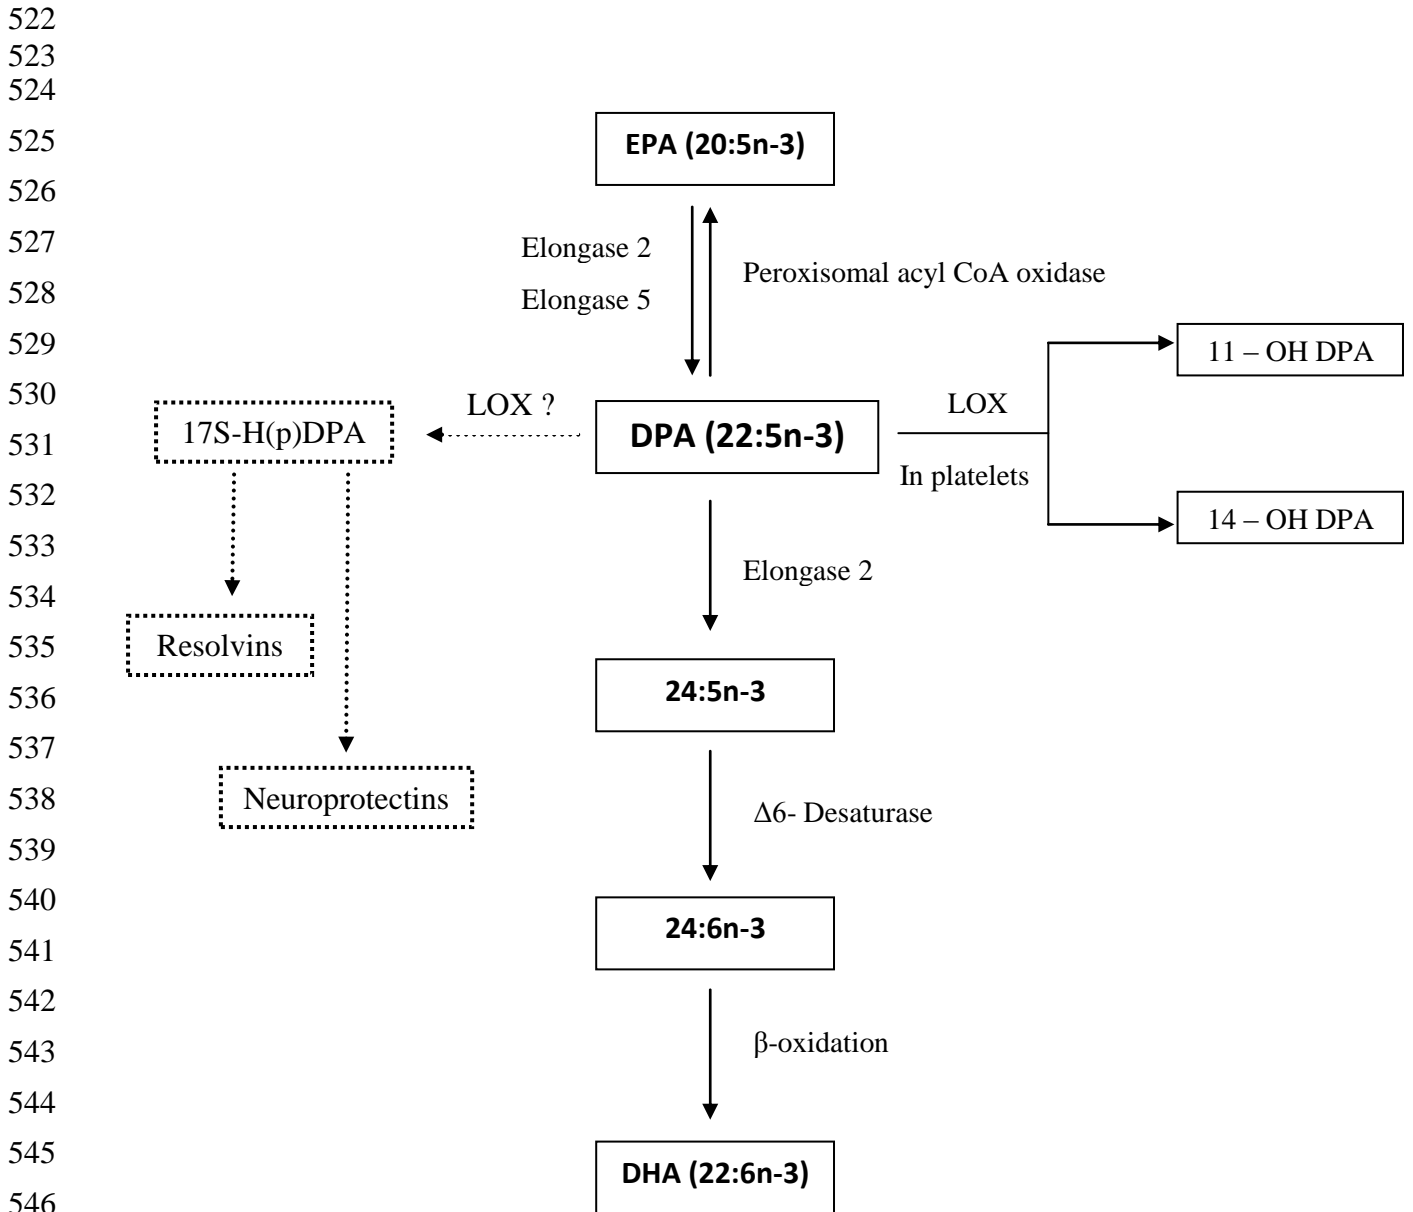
522
523
524
525
EPA (20:5n-3)
526
527
Elongase 2
Peroxisomal acyl CoA oxidase
528
Elongase 5
529
11 – OH DPA
530
LOX ?
LOX
531
17S-H(p)DPA
DPA (22:5n-3)
532
In platelets
14 – OH DPA
533
534
Elongase 2
535
Resolvins
536
24:5n-3
537
538
Neuroprotectins
Δ6- Desaturase
539
540
541
24:6n-3
542
543
β-oxidation
544
545
DHA (22:6n-3)
546